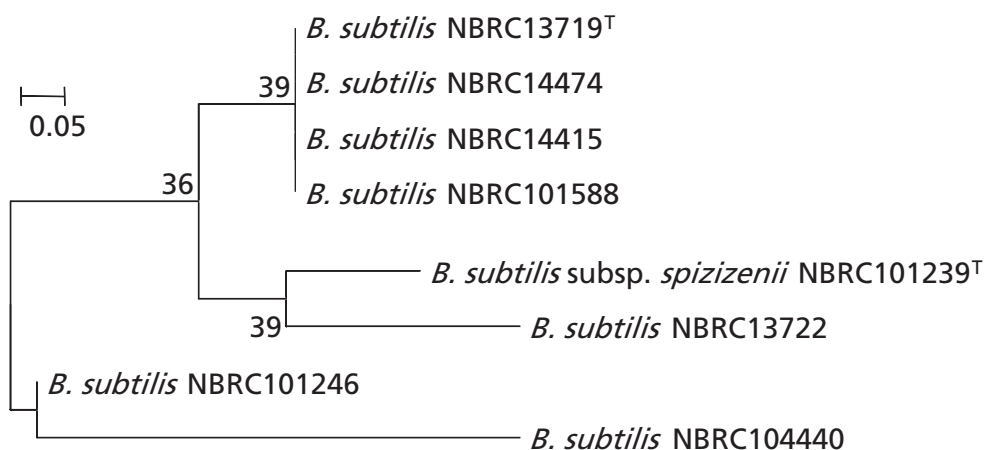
B. subtilis NBRC13719$^T$
39 B. subtilis NBRC14474
0.05
B. subtilis NBRC14415
36
B. subtilis NBRC101588
B. subtilis subsp. spizizenii NBRC101239$^T$
39
B. subtilis NBRC13722
B. subtilis NBRC101246
B. subtilis NBRC104440